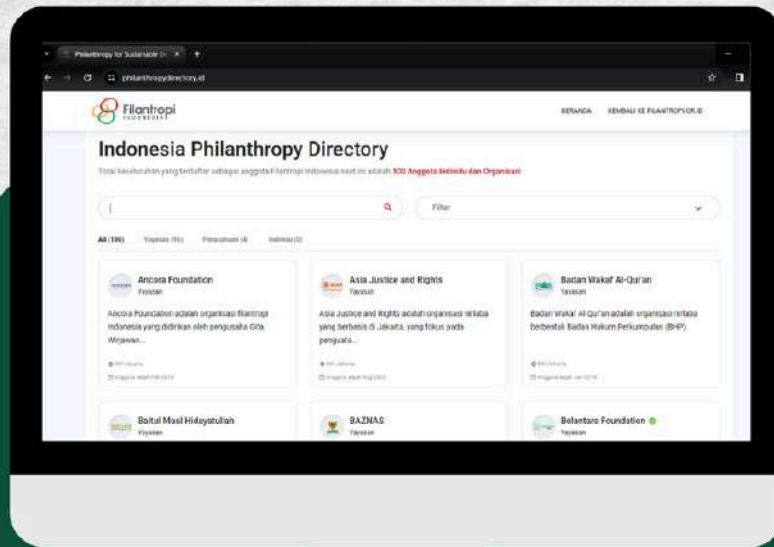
Philanthropy for Sustainable D ×

philanthropydirectory.id

Filantropi INDONESIA

BERANDA KEMBALI KE FILANTROPI.OR.ID

Indonesia Philanthropy Directory

Total keseluruhan yang terdaftar sebagai anggota Filantropi Indonesia saat ini adalah 100 Anggota Individu dan Organisasi

Filter

All (100) Yayasan (95) Perusahaan (4) Individu (1)

Ancora Foundation
Yayasan

Ancora Foundation adalah organisasi filantropi Indonesia yang didirikan oleh pengusaha Gita Wirjawan...

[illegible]

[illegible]

Asia Justice and Rights
Yayasan

Asia Justice and Rights adalah organisasi nirlaba yang berbasis di Jakarta, yang fokus pada penguata...

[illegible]

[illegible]

Badan Wakaf Al-Qur'an
Yayasan

Badan Wakaf Al-Qur'an adalah organisasi nirlaba berbentuk Badan Hukum Perkumpulan (BHP)

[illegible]

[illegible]

Baitul Maal Hidayatullah
Yayasan

BAZNAS
Yayasan

Belantara Foundation
Yayasan